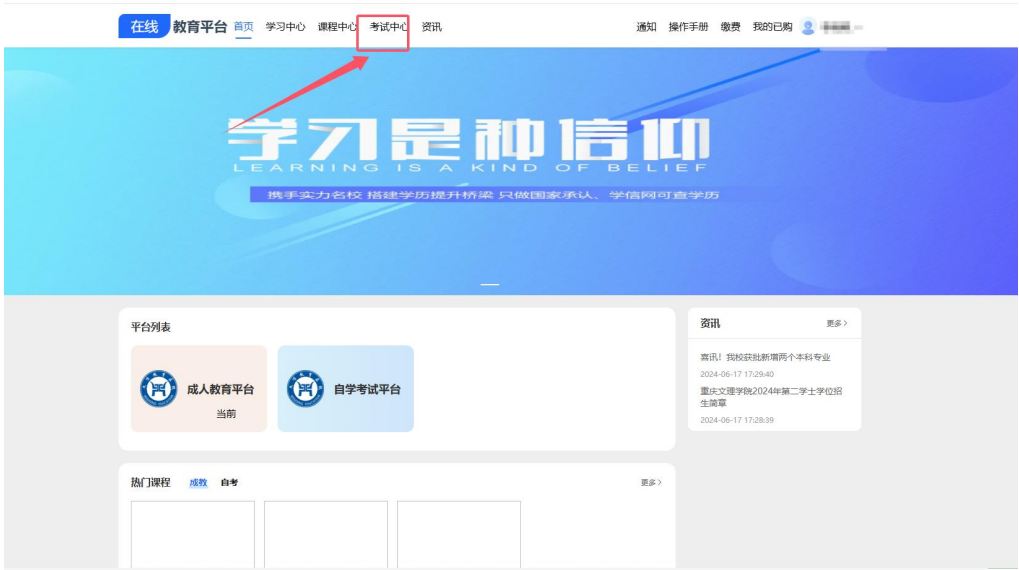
在线 教育平台 首页 学习中心 课程中心 考试中心 资讯

通知 操作手册 缴费 我的已购 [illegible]

学习是种信仰
LEARNING IS A KIND OF BELIEF
携手实力名校 搭建学历提升桥梁 只做国家承认、学信网可查学历

平台列表

成人教育平台
当前

自学考试平台

资讯 更多 >

喜讯！我校获批新增两个本科专业
2024-06-17 17:29:40

重庆文理学院2024年第二学士学位招生简章
2024-06-17 17:28:39

热门课程 成教 自考 更多 >